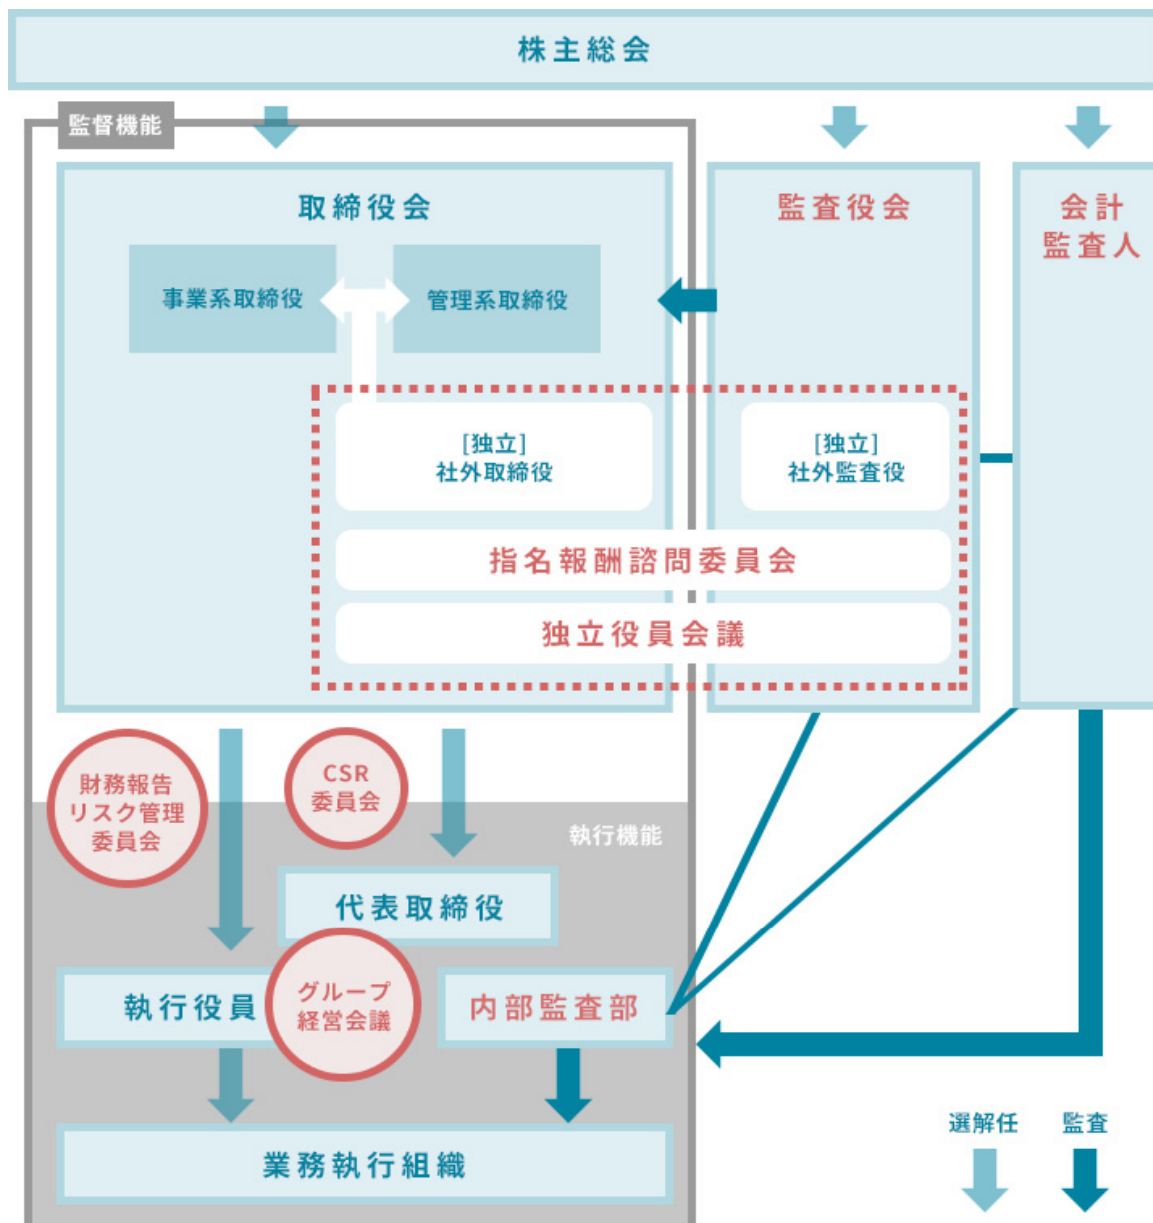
株主総会

監督機能

取締役会

事業系取締役

管理系取締役

監査役会

会計
監査人

[独立]
社外取締役

[独立]
社外監査役

指名報酬諮問委員会

独立役員会議

財務報告
リスク管理
委員会

CSR
委員会

執行機能

代表取締役

執行役員

グループ
経営会議

内部監査部

業務執行組織

選解任

監査